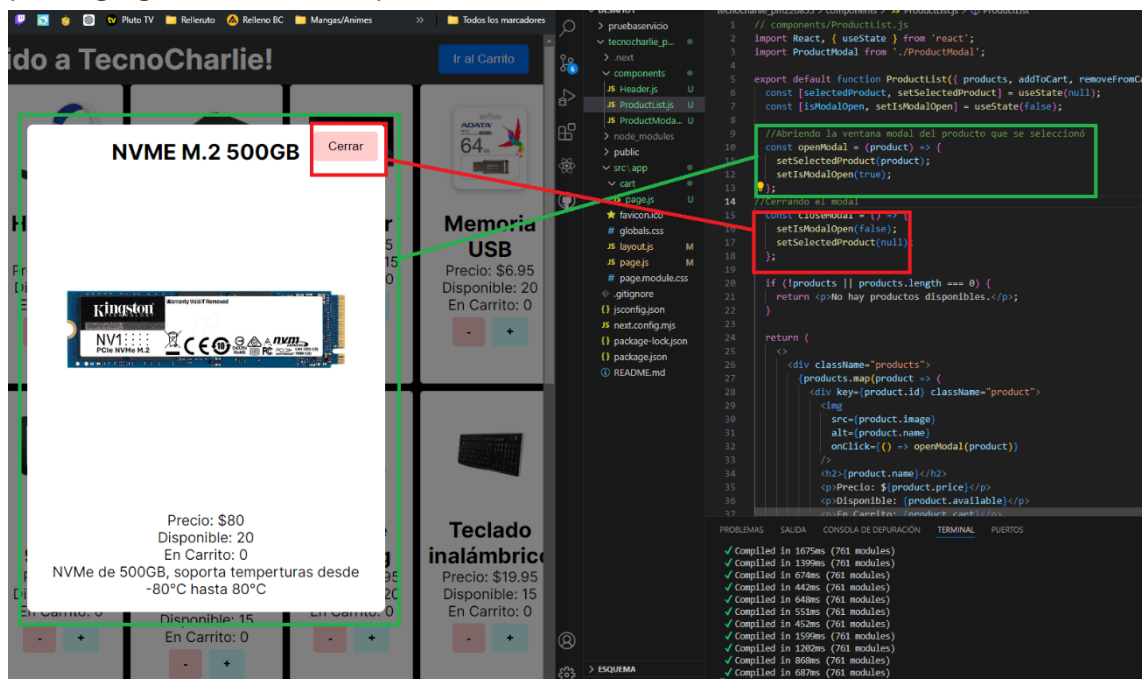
Pluto TV Relleruto Relleno BC Mangas/Animes » Todos los marcadores

ido a TecnoCharlie!

Ir al Carrito

NVME M.2 500GB

Cerrar

Kingston NV1 PCIe NVMe M.2

Precio: $80
Disponible: 20
En Carrito: 0
NVMe de 500GB, soporta temperturas desde -80°C hasta 80°C

Memoria USB
Precio: $6.95
Disponible: 20
En Carrito: 0

- +

Teclado inalámbrico
Precio: $19.95
Disponible: 15
En Carrito: 0

- +

Disponible: 15
En Carrito: 0

- +

En Carrito: 0

- +

pruebaservicio
tecnocharlie_p...
.next
components
JS Header.js U
JS ProductList.js U
JS ProductModa... U
node_modules
public
src\app
cart
page.js U
favicon.ico
# globals.css
JS layout.js M
JS page.js M
# page.module.css
.gitignore
{} jsconfig.json
JS next.config.mjs
{} package-lock.json
{} package.json
README.md

> ESQUEMA

1 // components/ProductList.js
2 import React, { useState } from 'react';
3 import ProductModal from './ProductModal';
4
5 export default function ProductList({ products, addToCart, removeFromCa
6 const [selectedProduct, setSelectedProduct] = useState(null);
7 const [isModalOpen, setIsModalOpen] = useState(false);
8
9 //Abriendo la ventana modal del producto que se seleccionó
10 const openModal = (product) => {
11 setSelectedProduct(product);
12 setIsModalOpen(true);
13 };
14 //Cerrando el modal
15 const closeModal = () => {
16 setIsModalOpen(false);
17 setSelectedProduct(null);
18 };
19
20 if (!products || products.length === 0) {
21 return <p>No hay productos disponibles.</p>;
22 }
23
24 return (
25 <>
26 <div className="products">
27 {products.map(product => (
28 <div key={product.id} className="product">
29 <img
30 src={product.image}
31 alt={product.name}
32 onClick={() => openModal(product)}
33 />
34 <h2>{product.name}</h2>
35 <p>Precio: ${product.price}</p>
36 <p>Disponible: {product.available}</p>
37 <p>En Carrito: {product.cart}</p>

PROBLEMAS SALIDA CONSOLA DE DEPURACIÓN TERMINAL PUERTOS

✓ Compiled in 1675ms (761 modules)
✓ Compiled in 1399ms (761 modules)
✓ Compiled in 674ms (761 modules)
✓ Compiled in 442ms (761 modules)
✓ Compiled in 648ms (761 modules)
✓ Compiled in 551ms (761 modules)
✓ Compiled in 452ms (761 modules)
✓ Compiled in 1599ms (761 modules)
✓ Compiled in 1202ms (761 modules)
✓ Compiled in 868ms (761 modules)
✓ Compiled in 687ms (761 modules)